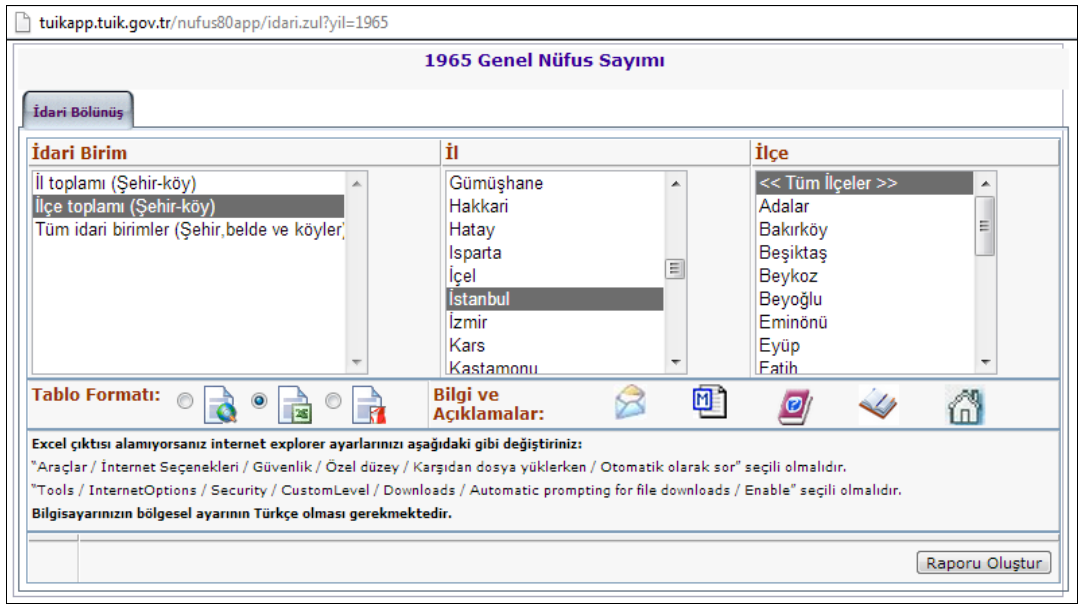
tuikapp.tuik.gov.tr/nufus80app/idari.zul?yil=1965

1965 Genel Nüfus Sayımı

İdari Bölünüş

İdari Birim

İl toplamı (Şehir-köy)
İlçe toplamı (Şehir-köy)
Tüm idari birimler (Şehir,belde ve köyler)

İl

Gümüşhane
Hakkari
Hatay
Isparta
İçel
İstanbul
İzmir
Kars
Kastamonu

İlçe

<< Tüm İlçeler >>
Adalar
Bakırköy
Beşiktaş
Beykoz
Beyoğlu
Eminönü
Eyüp
Fatih

Tablo Formatı:

Bilgi ve Açıklamalar:

Excel çıktısı alamıyorsanız internet explorer ayarlarınızı aşağıdaki gibi değiştiriniz:

"Araçlar / İnternet Seçenekleri / Güvenlik / Özel düzey / Karşıdan dosya yüklerken / Otomatik olarak sor" seçili olmalıdır.

"Tools / InternetOptions / Security / CustomLevel / Downloads / Automatic prompting for file downloads / Enable" seçili olmalıdır.

Bilgisayarınızın bölgesel ayarının Türkçe olması gerekmektedir.

Raporu Oluştur